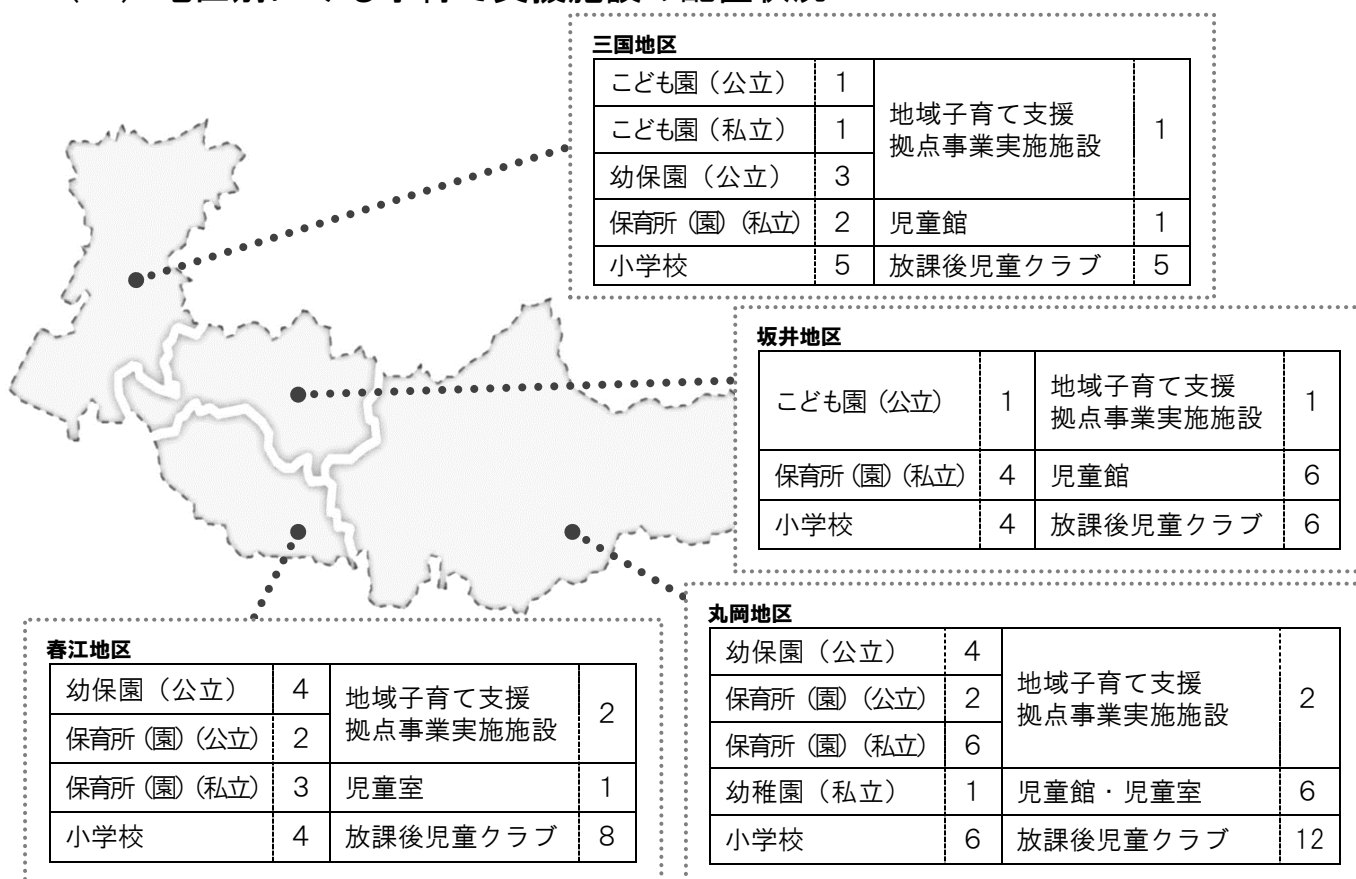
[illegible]

三国地区

| こども園（公立） | 1 | 地域子育て支援拠点事業実施施設 | 1 |
|---|---|---|---|
| こども園（私立） | 1 | | |
| 幼保園（公立） | 3 | | |
| 保育所（園）（私立） | 2 | 児童館 | 1 |
| 小学校 | 5 | 放課後児童クラブ | 5 |

坂井地区

| こども園（公立） | 1 | 地域子育て支援拠点事業実施施設 | 1 |
|---|---|---|---|
| 保育所（園）（私立） | 4 | 児童館 | 6 |
| 小学校 | 4 | 放課後児童クラブ | 6 |

春江地区

| 幼保園（公立） | 4 | 地域子育て支援拠点事業実施施設 | 2 |
|---|---|---|---|
| 保育所（園）（公立） | 2 | | |
| 保育所（園）（私立） | 3 | 児童室 | 1 |
| 小学校 | 4 | 放課後児童クラブ | 8 |

丸岡地区

| 幼保園（公立） | 4 | 地域子育て支援拠点事業実施施設 | 2 |
|---|---|---|---|
| 保育所（園）（公立） | 2 | | |
| 保育所（園）（私立） | 6 | | |
| 幼稚園（私立） | 1 | 児童館・児童室 | 6 |
| 小学校 | 6 | 放課後児童クラブ | 12 |